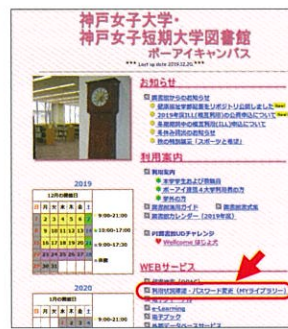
神戸女子大学・
神戸女子短期大学図書館
ポーアイキャンパス

*** Last update 2019.12.20 ***

お知らせ

図書館からのお知らせ
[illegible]
2019年度ILL([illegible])の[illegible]
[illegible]
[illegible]
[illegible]

利用案内

利用案内
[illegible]
ポーアイ須磨と大学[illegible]
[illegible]
図書館ガイド
図書館カレンダー（2019年度）

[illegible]
Welcome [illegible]

WEBサービス

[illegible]
利用状況確認・パスワード変更（MYライブラリー）
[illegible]
e-Learning
電子ブック
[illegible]

2019
12月の開館日
| 日 | 月 | 火 | 水 | 木 | 金 | 土 |
|---|---|---|---|---|---|---|
| 1 | 2 | 3 | 4 | 5 | 6 | 7 |
| 8 | 9 | 10 | 11 | 12 | 13 | 14 |
| 15 | 16 | 17 | 18 | 19 | 20 | 21 |
| 22 | 23 | 24 | 25 | 26 | 27 | 28 |
| 29 | 30 | 31 | | | | |

9:00-21:00
10:00-17:00
9:00-21:00
9:00-17:00

2020
1月の開館日
| 日 | 月 | 火 | 水 | 木 | 金 | 土 |
|---|---|---|---|---|---|---|